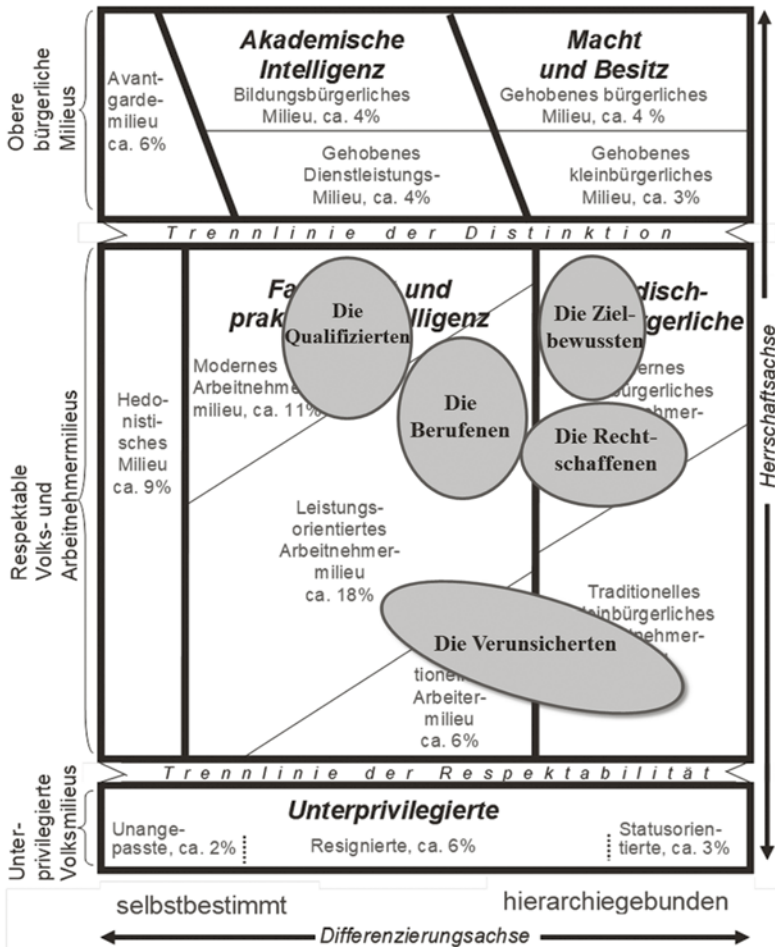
Obere bürgerliche Milieus

Avantgardemilieu ca. 6%

Akademische Intelligenz
Bildungsbürgerliches Milieu, ca. 4%

Gehobenes Dienstleistungs-Milieu, ca. 4%

Macht und Besitz
Gehobenes bürgerliches Milieu, ca. 4 %

Gehobenes kleinbürgerliches Milieu, ca. 3%

Trennlinie der Distinktion

Respektable Volks- und Arbeitnehmermilieus

Hedonistisches Milieu ca. 9%

Fa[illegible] und prak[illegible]lligenz

Modernes Arbeitnehme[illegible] milieu, ca. 11%

Die Qualifizierten

Die Berufenen

Leistungsorientiertes Arbeitnehmermilieu ca. 18%

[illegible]disch-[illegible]ürgerliche

Die Zielbewussten

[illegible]dernes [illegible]ürgerliches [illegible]ehmer-

Die Rechtschaffenen

Traditionelles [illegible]leinbürgerliches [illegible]nehmer-

Die Verunsicherten

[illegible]tionel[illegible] Arbeitermilieu ca. 6%

Herrschaftsachse

Trennlinie der Respektabilität

Unterprivilegierte Volksmilieus

Unterprivilegierte

Unangepasste, ca. 2%

Resignierte, ca. 6%

Statusorientierte, ca. 3%

selbstbestimmt

hierarchiegebunden

Differenzierungsachse